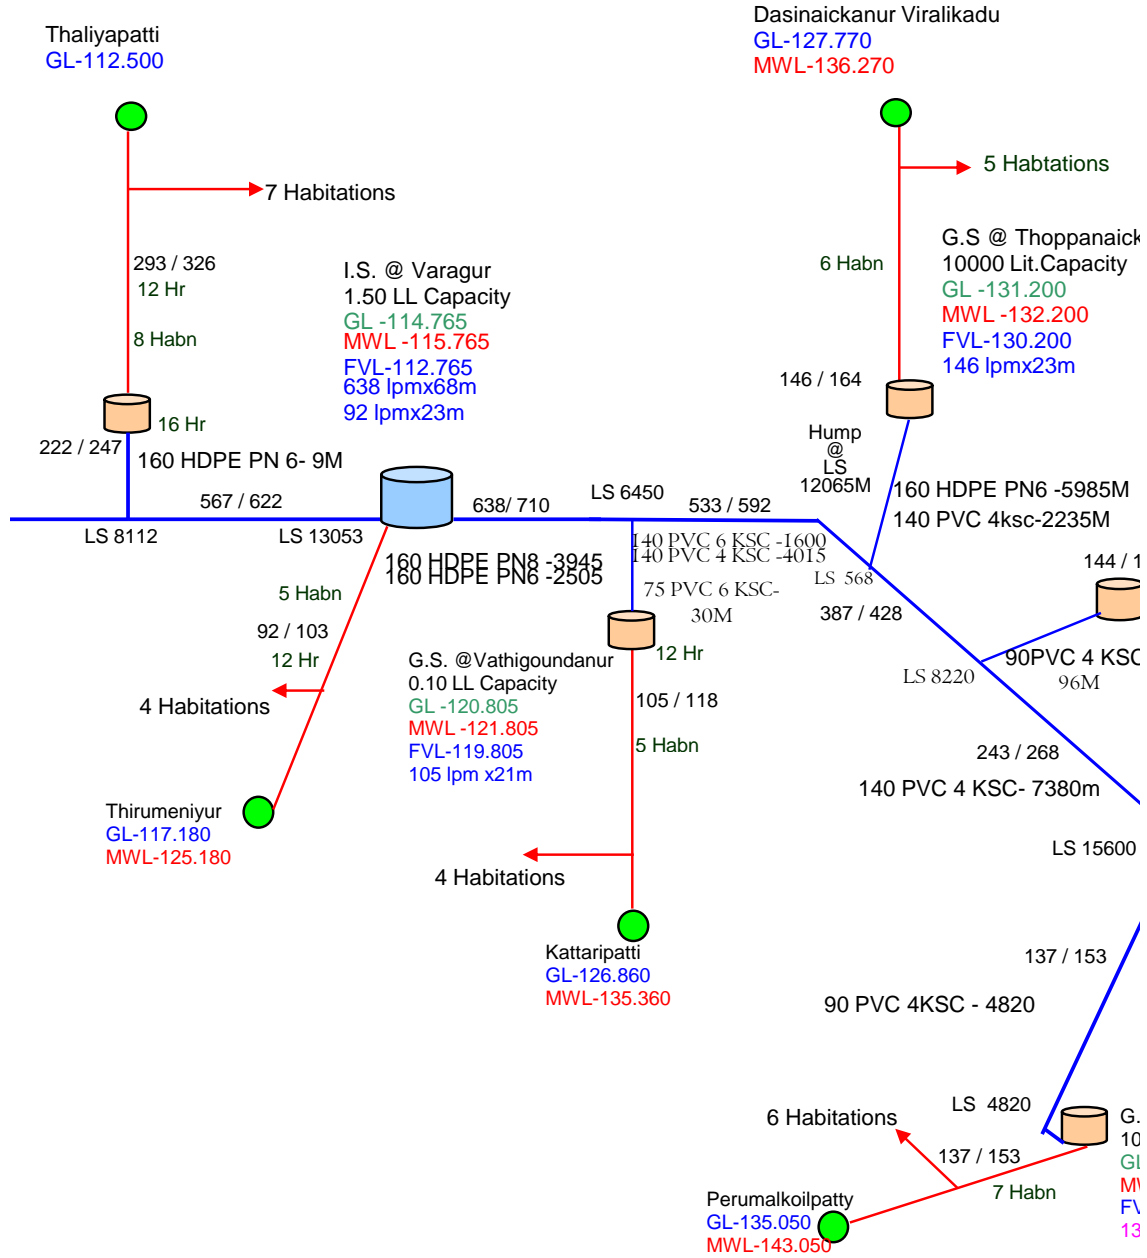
Thaliyapatti
GL-112.500

7 Habitations

293 / 326
12 Hr

8 Habn

16 Hr
222 / 247

160 HDPE PN 6- 9M

567 / 622

LS 8112

LS 13053

I.S. @ Varagur
1.50 LL Capacity
GL -114.765
MWL -115.765
FVL-112.765
638 lpmx68m
92 lpmx23m

638/ 710

LS 6450

533 / 592

160 HDPE PN8 -3945
160 HDPE PN6 -2505

140 PVC 6 KSC -1600
140 PVC 4 KSC -4015

75 PVC 6 KSC-30M

LS 568

5 Habn

92 / 103

12 Hr

4 Habitations

Thirumeniyur
GL-117.180
MWL-125.180

G.S. @Vathigoundanur
0.10 LL Capacity
GL -120.805
MWL -121.805
FVL-119.805
105 lpm x21m

12 Hr

105 / 118

5 Habn

4 Habitations

Kattaripatti
GL-126.860
MWL-135.360

Dasinaickanur Viralikadu
GL-127.770
MWL-136.270

5 Habtations

6 Habn

G.S @ Thoppanaick
10000 Lit.Capacity
GL -131.200
MWL -132.200
FVL-130.200
146 lpmx23m

146 / 164

Hump
@
LS
12065M

160 HDPE PN6 -5985M
140 PVC 4ksc-2235M

144 / 1

387 / 428

LS 8220

90PVC 4 KSC
96M

243 / 268

140 PVC 4 KSC- 7380m

LS 15600

137 / 153

90 PVC 4KSC - 4820

LS 4820

6 Habitations

137 / 153

7 Habn

G.
10
Gl
M
FV
13

Perumalkoilpatty
GL-135.050
MWL-143.050